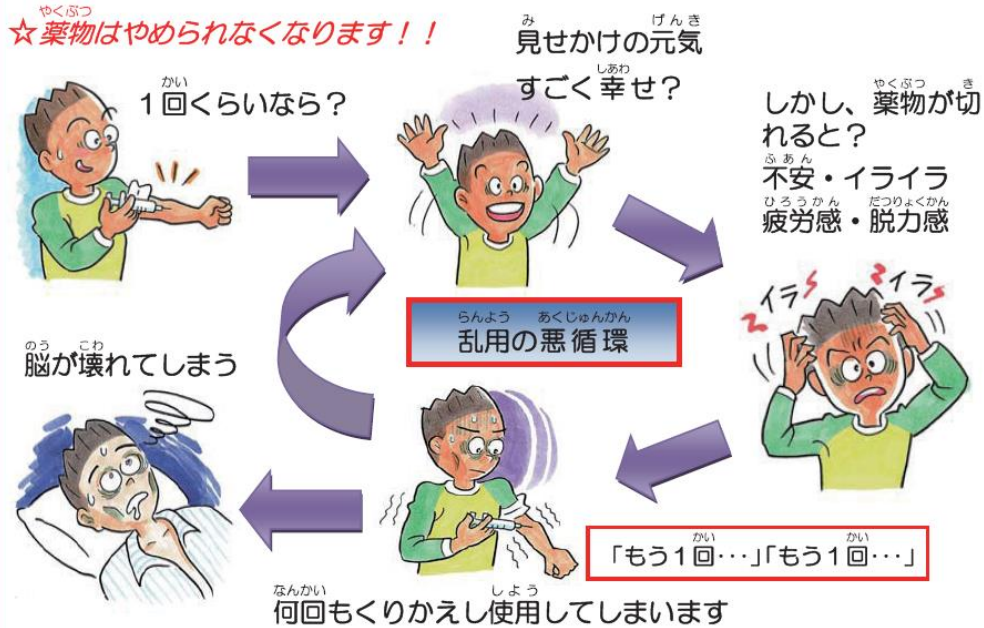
☆薬物(やくぶつ)はやめられなくなります！！

１回(かい)くらいなら？

見(み)せかけの元気(げんき)
すごく幸(しあわ)せ？

しかし、薬物(やくぶつ)が切(き)れると？
不安(ふあん)・イライラ
疲労感(ひろうかん)・脱力感(だつりょくかん)

イライラ

乱用(らんよう)の悪循環(あくじゅんかん)

脳(のう)が壊(こわ)れてしまう

「もう１回(かい)・・・」「もう１回(かい)・・・」

何回(なんかい)もくりかえし使用(しよう)してしまいます